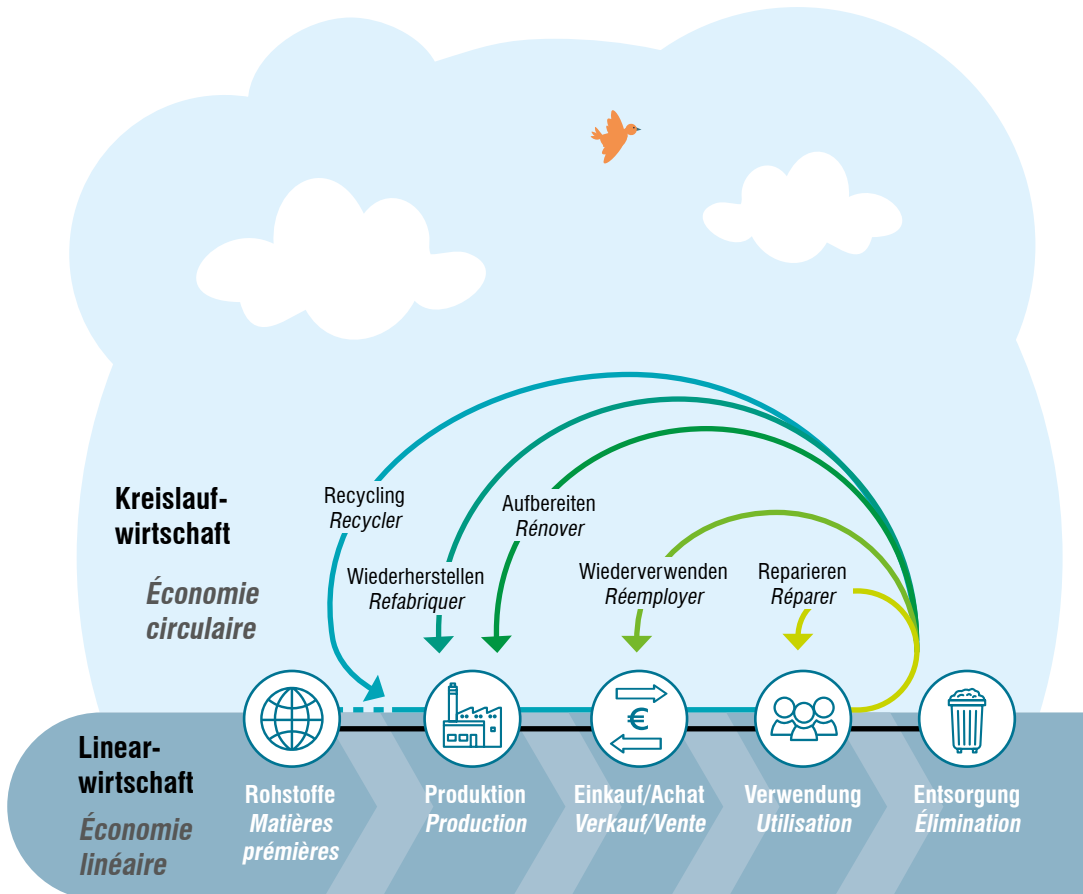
Kreislaufwirtschaft

Économie circulaire

Recycling
Recycler

Wiederherstellen
Refabriquer

Aufbereiten
Rénover

Wiederverwenden
Réemployer

Reparieren
Réparer

Linearwirtschaft

Économie linéaire

Rohstoffe
Matières prémières

Produktion
Production

Einkauf/Achat
Verkauf/Vente

Verwendung
Utilisation

Entsorgung
Élimination